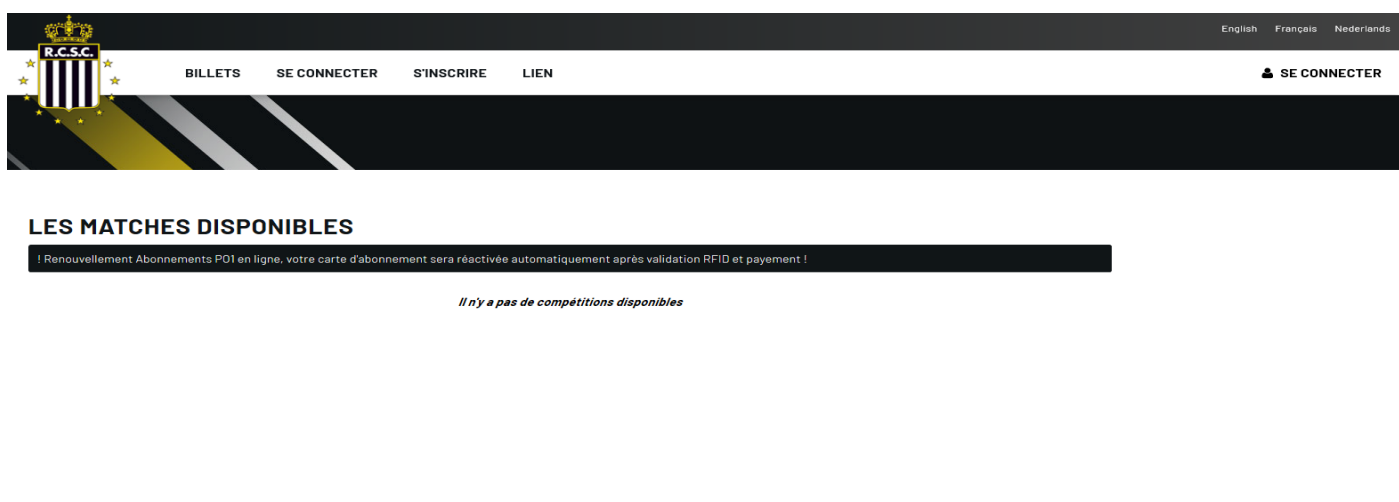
English Français Nederlands

R.C.S.C.

BILLETS SE CONNECTER S'INSCRIRE LIEN

SE CONNECTER

LES MATCHES DISPONIBLES

! Renouvellement Abonnements PO1 en ligne, votre carte d'abonnement sera réactivée automatiquement après validation RFID et payement !

Il n'y a pas de compétitions disponibles